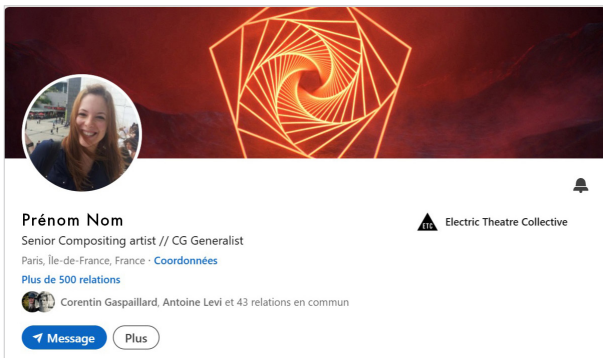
Prénom Nom

Senior Compositing artist // CG Generalist

Paris, Île-de-France, France · Coordonnées

Plus de 500 relations

Corentin Gaspaillard, Antoine Levi et 43 relations en commun

Message

Plus

ETC

Electric Theatre Collective